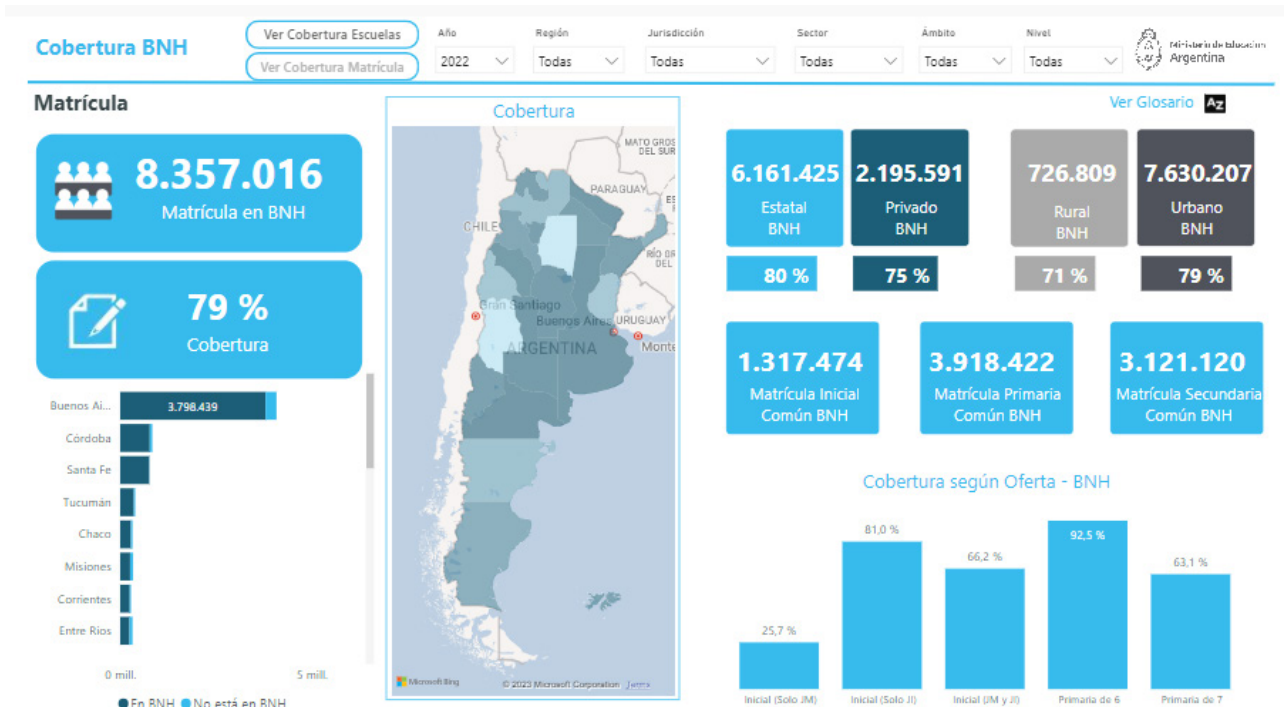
Cobertura BNH

Ver Cobertura Escuelas

Ver Cobertura Matrícula

Año
2022

Región
Todas

Jurisdicción
Todas

Sector
Todas

Ámbito
Todas

Nivel
Todas

Ministerio de Educación
Argentina

Matrícula

8.357.016
Matrícula en BNH

79 %
Cobertura

Buenos Ai... 3.798.439
Córdoba
Santa Fe
Tucumán
Chaco
Misiones
Corrientes
Entre Ríos

0 mill.
5 mill.

En BNH
No está en BNH

Cobertura

MATO GROSSO
PARAGUAY
CHILE
RÍO GRANDE
Gran Santiago
Buenos Aires
URUGUAY
ARGENTINA
Monte

Microsoft Bing
© 2023 Microsoft Corporation Terms

Ver Glosario

6.161.425
Estatal
BNH

2.195.591
Privado
BNH

726.809
Rural
BNH

7.630.207
Urbano
BNH

80 %

75 %

71 %

79 %

1.317.474
Matrícula Inicial
Común BNH

3.918.422
Matrícula Primaria
Común BNH

3.121.120
Matrícula Secundaria
Común BNH

Cobertura según Oferta - BNH

25,7 %
81,0 %
66,2 %
92,5 %
63,1 %

Inicial (Solo JM)
Inicial (Solo JI)
Inicial (JM y JI)
Primaria de 6
Primaria de 7